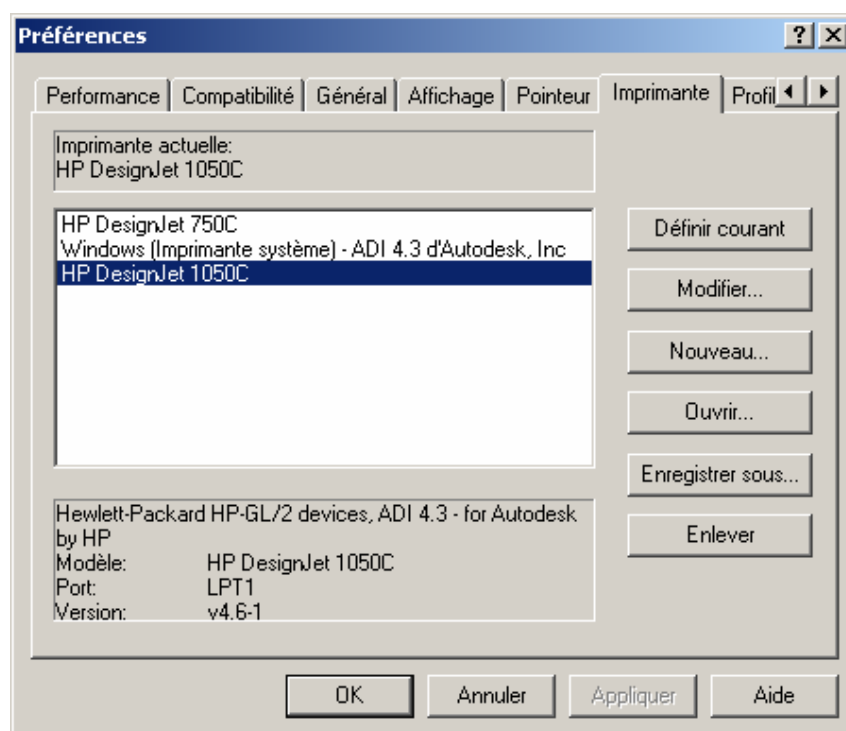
Préférences

?
X

Performance
Compatibilité
Général
Affichage
Pointeur
Imprimante
Profil

Imprimante actuelle:
HP DesignJet 1050C

HP DesignJet 750C
Windows (Imprimante système) - ADI 4.3 d'Autodesk, Inc
HP DesignJet 1050C

Définir courant
Modifier...
Nouveau...
Ouvrir...
Enregistrer sous...
Enlever

Hewlett-Packard HP-GL/2 devices, ADI 4.3 - for Autodesk by HP
Modèle: HP DesignJet 1050C
Port: LPT1
Version: v4.6-1

OK
Annuler
Appliquer
Aide